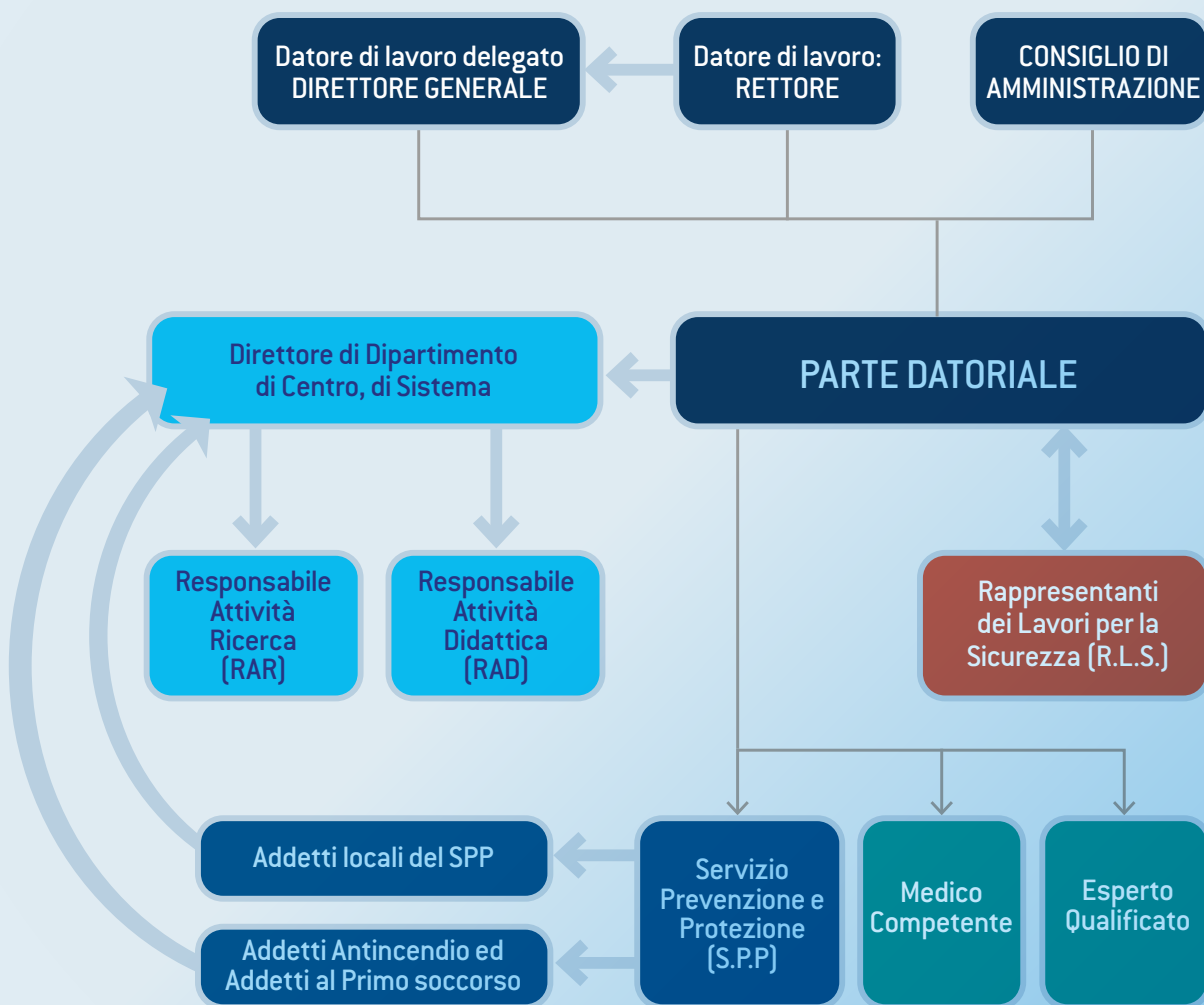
Datore di lavoro delegato DIRETTORE GENERALE

Datore di lavoro: RETTORE

CONSIGLIO DI AMMINISTRAZIONE

Direttore di Dipartimento di Centro, di Sistema

PARTE DATORIALE

Responsabile Attività Ricerca (RAR)

Responsabile Attività Didattica (RAD)

Rappresentanti dei Lavori per la Sicurezza (R.L.S.)

Addetti locali del SPP

Addetti Antincendio ed Addetti al Primo soccorso

Servizio Prevenzione e Protezione (S.P.P)

Medico Competente

Esperto Qualificato